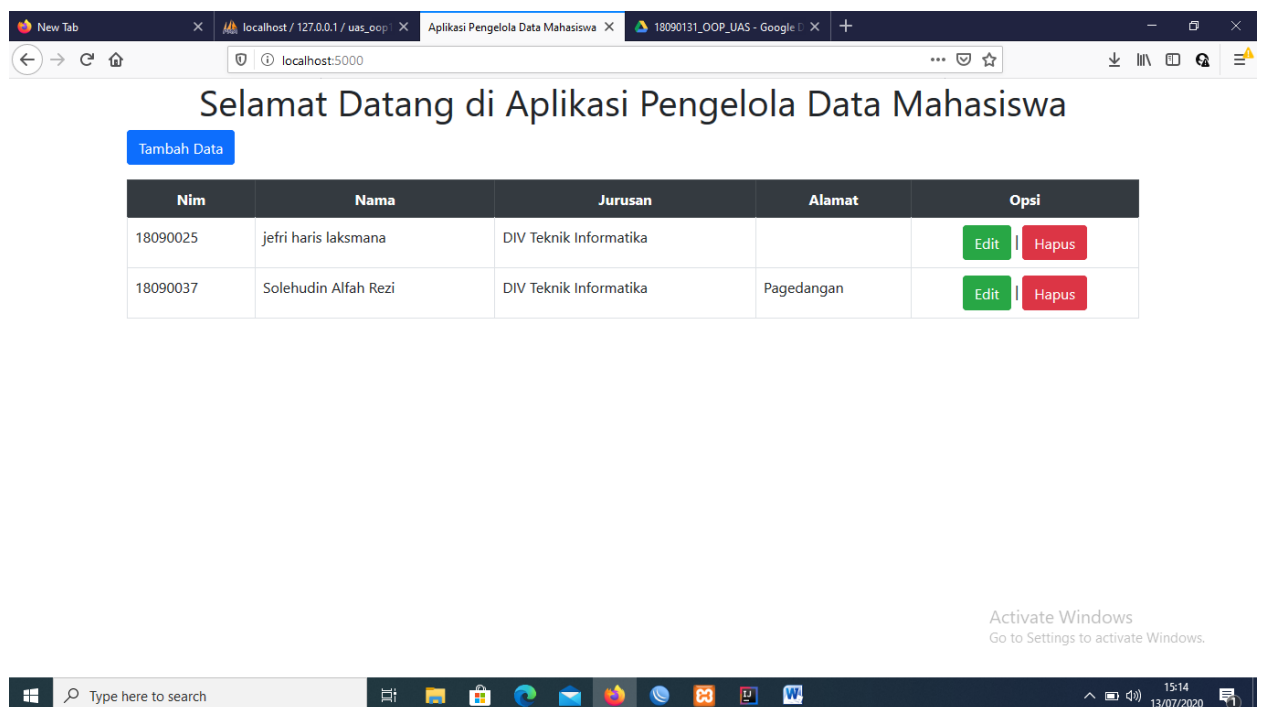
New Tab
localhost / 127.0.0.1 / uas_oop
Aplikasi Pengelola Data Mahasiswa
18090131_OOP_UAS - Google D
localhost:5000

Selamat Datang di Aplikasi Pengelola Data Mahasiswa

Tambah Data

| Nim | Nama | Jurusan | Alamat | Opsi |
|---|---|---|---|---|
| 18090025 | jefri haris laksmana | DIV Teknik Informatika | | Edit \| Hapus |
| 18090037 | Solehudin Alfah Rezi | DIV Teknik Informatika | Pagedangan | Edit \| Hapus |

Activate Windows
Go to Settings to activate Windows.

Type here to search
15:14
13/07/2020